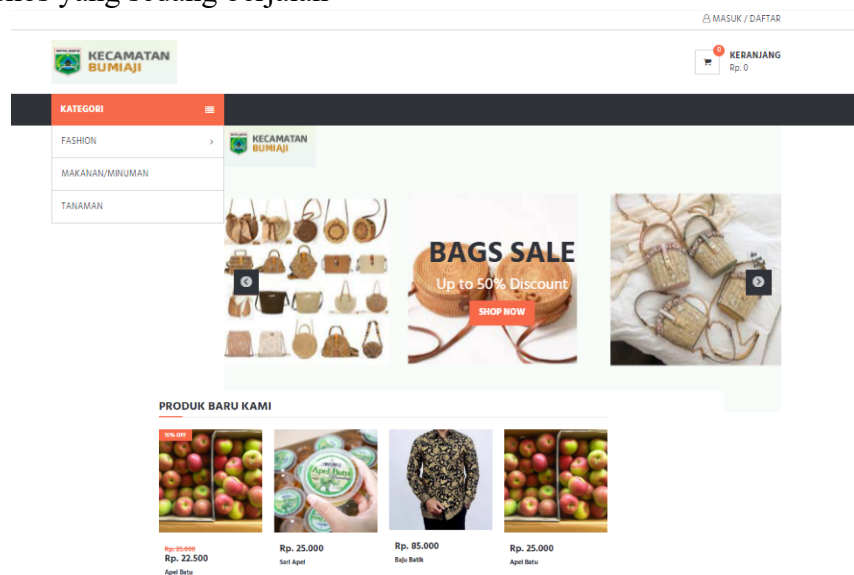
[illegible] yang sedang berjalan

MASUK / DAFTAR

KECAMATAN BUMIAJI

0 KERANJANG Rp. 0

KATEGORI

FASHION

MAKANAN/MINUMAN

TANAMAN

KECAMATAN BUMIAJI

BAGS SALE

Up to 50% Discount

SHOP NOW

PRODUK BARU KAMI

10% OFF

Rp. 25.000
Rp. 22.500
Apel Batu

Apel Batu

Rp. 25.000
Sari Apel

Rp. 85.000
Baju Batik

Rp. 25.000
Apel Batu